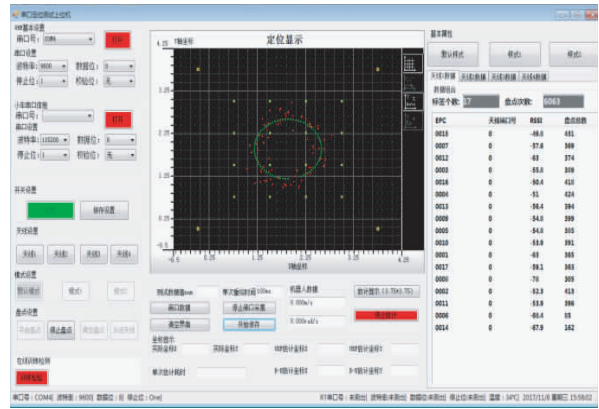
串口定位测试上位机

RF串口设置
串口号： COM4 打开
串口设置
波特率： 9600 数据位： 8
停止位： 1 校验位： 无

小车串口设置
串口号： 打开
串口设置
波特率： 115200 数据位： 8
停止位： 1 校验位： 无

开关设置
标签设置

天线设置
天线1 天线2 天线3 天线4

模式设置
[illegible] 模式2 模式3

盘点设置
开始盘点 停止盘点 清空盘点 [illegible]

在线训练检测
训练检测

定位显示
Y轴坐标
X轴坐标

测试数据量 单次盘点时间 100ms 机器人姿态
清空界面 停止串口采集 开始保存
0.000m/s
0.000rad/s
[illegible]
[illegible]

基本属性
盘分样式 模式 模式
天线1数据 天线2数据 天线3数据 天线4数据
数据统计
标签个数: 17 盘点次数: 6063

| EPC | 天线端口号 | RSSI | 盘点总数 |
|---|---|---|---|
| 0015 | 0 | -49.0 | 451 |
| 0007 | 0 | -57.6 | 369 |
| 0012 | 0 | -63 | 374 |
| 0003 | 0 | -55.0 | 309 |
| 0016 | 0 | -50.4 | 410 |
| 0004 | 0 | -51 | 424 |
| 0013 | 0 | -56.4 | 394 |
| 0008 | 0 | -54.0 | 399 |
| 0005 | 0 | -54.0 | 305 |
| 0010 | 0 | -53.0 | 391 |
| 0001 | 0 | -63 | 365 |
| 0017 | 0 | -59.1 | 363 |
| 0006 | 0 | -70 | 305 |
| 0002 | 0 | -52.3 | 413 |
| 0011 | 0 | -53.0 | 396 |
| 0009 | 0 | -65.4 | 55 |
| 0014 | 0 | -67.9 | 162 |

串口号：COM4 | 波特率：9600 | 数据位：8 | 停止位：One | ... 2017/11/8 星期三 15:58:02